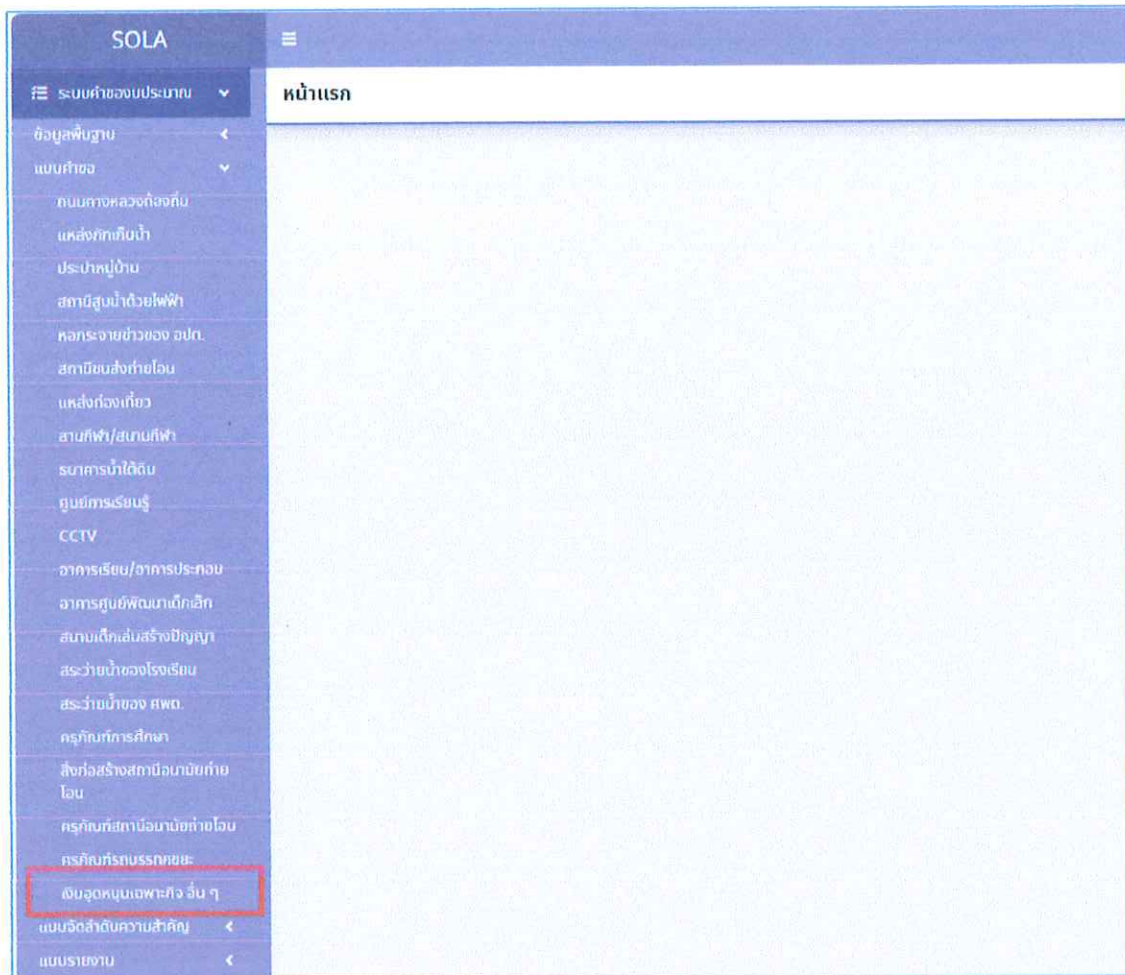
SOLA

≡

ระบบคำของบประมาณ

หน้าแรก

ข้อมูลพื้นฐาน

แบบคำขอ

ถนนทางหลวงท้องถิ่น

แหล่งกักเก็บน้ำ

ประปาหมู่บ้าน

สถานีสูบน้ำด้วยไฟฟ้า

หอกระจายข่าวของ อปท.

สถานีขนส่งถ่ายโอน

แหล่งท่องเที่ยว

ลานกีฬา/สนามกีฬา

ธนาคารน้ำใต้ดิน

ศูนย์การเรียนรู้

CCTV

อาคารเรียน/อาคารประกอบ

อาคารศูนย์พัฒนาเด็กเล็ก

สนามเด็กเล่นสร้างปัญญา

สระว่ายน้ำของโรงเรียน

สระว่ายน้ำของ ศพด.

ครุภัณฑ์การศึกษา

สิ่งก่อสร้างสถานีอนามัยถ่ายโอน

ครุภัณฑ์สถานีอนามัยถ่ายโอน

ครุภัณฑ์รถบรรทุกขยะ

เงินอุดหนุนเฉพาะกิจ อื่น ๆ

แบบจัดลำดับความสำคัญ

แบบรายงาน